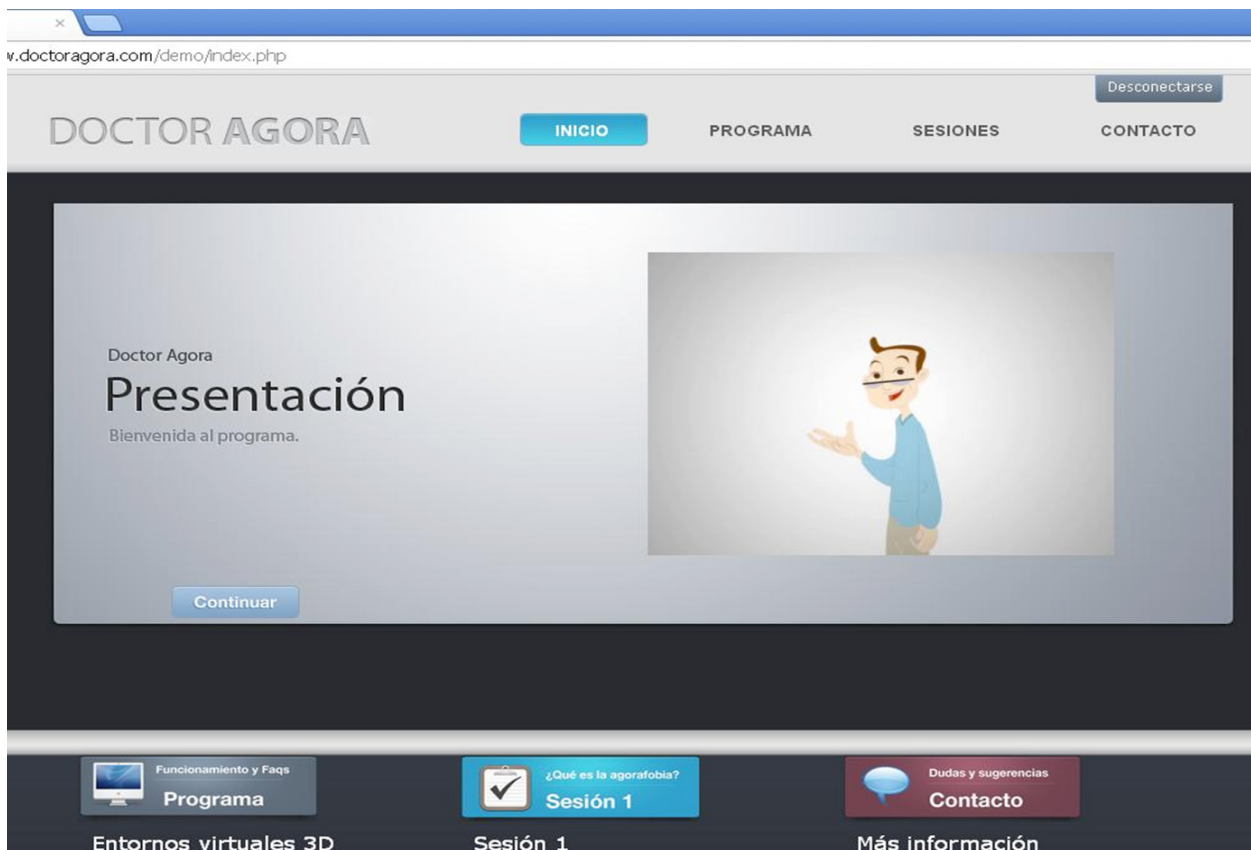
×

v.doctoragora.com/demo/index.php

Desconectarse

DOCTOR AGORA

INICIO

PROGRAMA

SESIONES

CONTACTO

Doctor Agora

Presentación

Bienvenida al programa.

Continuar

Funcionamiento y Faqs

Programa

¿Qué es la agorafobia?

Sesión 1

Dudas y sugerencias

Contacto

Entornos virtuales 3D

Sesión 1

Más información